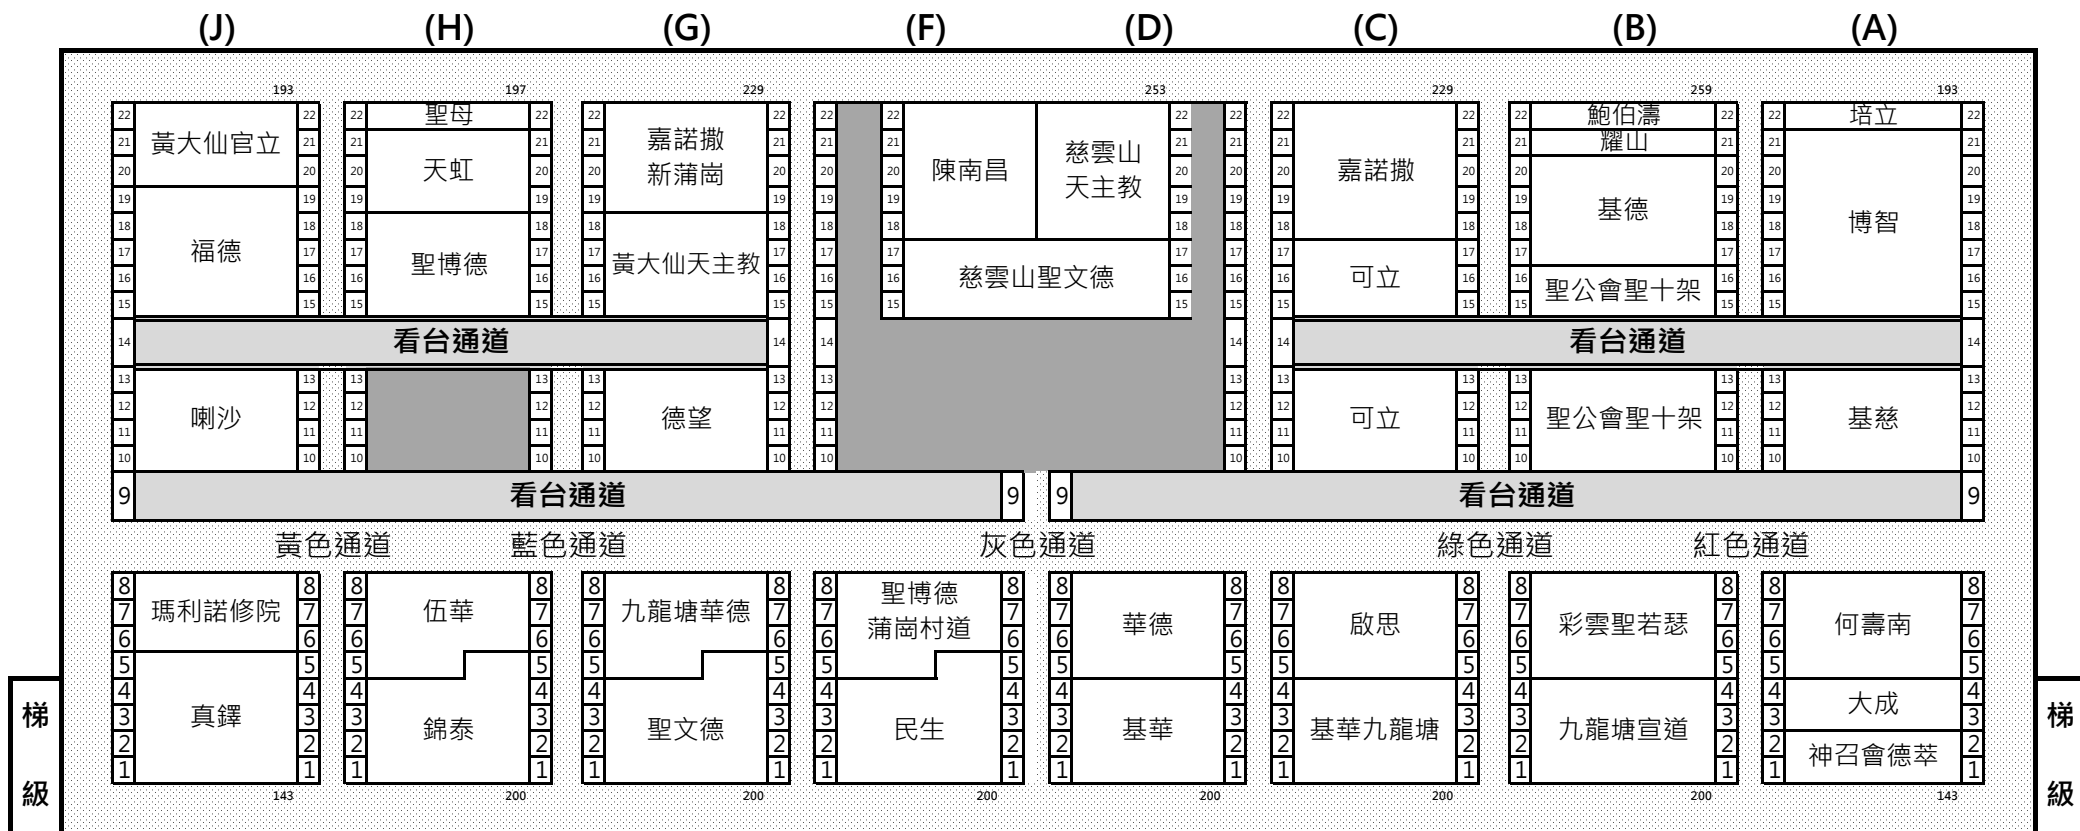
(J) (H) (G) (F) (D) (C) (B) (A)

193 197 229 253 229 259 193

黃大仙官立
福德
喇沙

聖母
天虹
聖博德

嘉諾撒新蒲崗
黃大仙天主教
德望

陳南昌
慈雲山天主教
慈雲山聖文德

嘉諾撒
可立
可立

鮑伯濤
耀山
基德
聖公會聖十架
聖公會聖十架

培立
博智
基慈

看台通道
看台通道
看台通道
看台通道

黃色通道 藍色通道 灰色通道 綠色通道 紅色通道

瑪利諾修院
真鐸

伍華
錦泰

九龍塘華德
聖文德

聖博德蒲崗村道
民生

華德
基華

啟思
基華九龍塘

彩雲聖若瑟
九龍塘宣道

何壽南
大成
神召會德萃

143 200 200 200 200 200 200 143

梯級 梯級